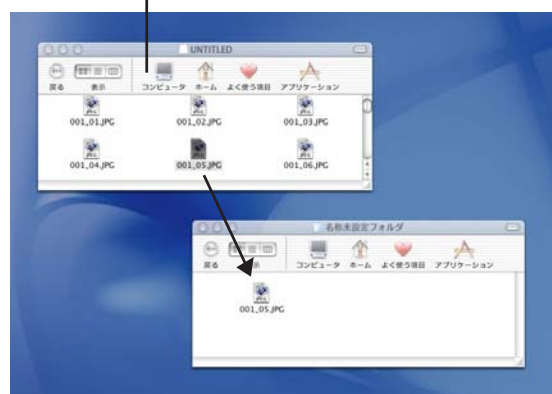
UNTITLED

戻る 表示 コンピュータ ホーム よく使う項目 アプリケーション

001_01.JPG 001_02.JPG 001_03.JPG

001_04.JPG 001_05.JPG 001_06.JPG

名称未設定フォルダ

戻る 表示 コンピュータ ホーム よく使う項目 アプリケーション

001_05.JPG